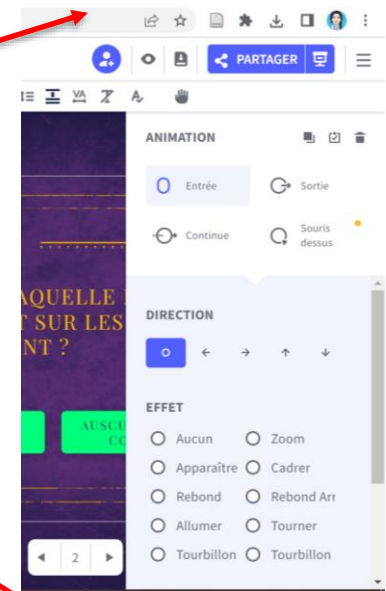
PARTAGER

ANIMATION

Entrée

Sortie

Continue

Souris dessus

AQUELLE
T SUR LES
NT ?

AUSCU
CO

2

DIRECTION

EFFET

Aucun
Zoom
Apparaître
Cadrer
Rebond
Rebond Arr
Allumer
Tourner
Tourbillon
Tourbillon